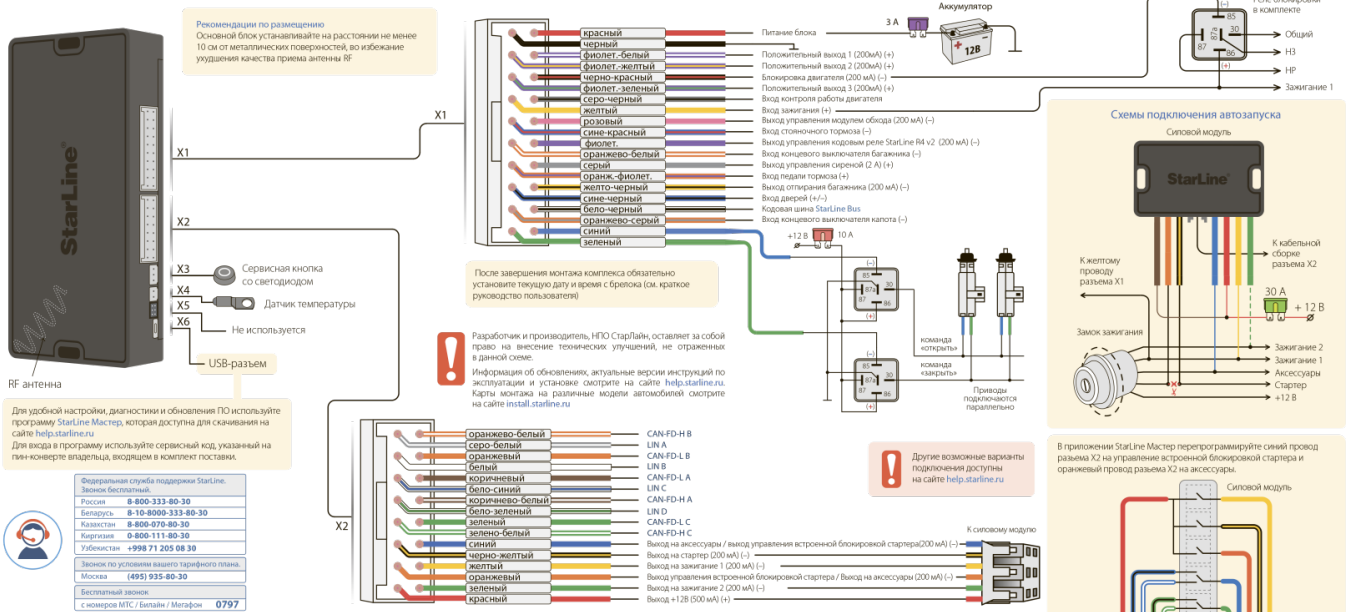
Рекомендации по размещению
Основной блок устанавливайте на расстоянии не менее 10 см от металлических поверхностей, во избежание ухудшения качества приема антенны RF

X1
X2
X3
Сервисная кнопка со светодиодом
X4
Датчик температуры
X5
X6
Не используется
USB-разъем
RF антенна

Для удобной настройки, диагностики и обновления ПО используйте программу StarLine Мастер, которая доступна для скачивания на сайте help.starline.ru
Для входа в программу используйте сервисный код, указанный на пин-конверте владельца, входящем в комплект поставки.

Федеральная служба поддержки StarLine. Звонок бесплатный.
Россия 8-800-333-80-30
Беларусь 8-10-8000-333-80-30
Казахстан 8-800-070-80-30
Киргизия 0-800-111-80-30
Узбекистан +998 71 205 08 30
Звонок по условиям вашего тарифного плана.
Москва (495) 935-80-30
Бесплатный звонок
с номеров МТС / Билайн / Мегафон 0797

X1
красный — Питание блока
черный
фиолет.-белый — Положительный выход 1 (200мА) (+)
фиолет.-желтый — Положительный выход 2 (200мА) (+)
черно-красный — Блокировка двигателя (200 мА) (–)
фиолет.-зеленый — Положительный выход 3 (200мА) (+)
серо-черный — Вход контроля работы двигателя
желтый — Вход зажигания (+)
розовый — Выход управления модулем обхода (200 мА) (–)
сине-красный — Вход стояночного тормоза (–)
фиолет. — Выход управления кодовым реле StarLine R4 v2 (200 мА) (–)
оранжево-белый — Вход концевого выключателя багажника (–)
серый — Выход управления сиреной (2 А) (+)
оранж.-фиолет. — Вход педали тормоза (+)
желто-черный — Выход отпирания багажника (200 мА) (–)
сине-черный — Вход дверей (+/–)
бело-черный — Кодовая шина StarLine Bus
оранжево-серый — Вход концевого выключателя капота (–)
синий
зеленый

3 А
Аккумулятор
12В
+12 В
10 А
85 30 87a 87 86
команда «открыть»
команда «закрыть»
Приводы подключаются параллельно

После завершения монтажа комплекса обязательно установите текущую дату и время с брелока (см. краткое руководство пользователя)

Разработчик и производитель, НПО СтарЛайн, оставляет за собой право на внесение технических улучшений, не отраженных в данной схеме.
Информация об обновлениях, актуальные версии инструкций по эксплуатации и установке смотрите на сайте help.starline.ru. Карты монтажа на различные модели автомобилей смотрите на сайте install.starline.ru

Реле блокировки в комплекте
Общий
НЗ
НР
Зажигание 1

Схемы подключения автозапуска
Силовой модуль
StarLine
К кабельной сборке разъема X2
К желтому проводу разъема X1
30 А
+ 12 В
Замок зажигания
Зажигание 2
Зажигание 1
Аксессуары
Стартер
+12 В

X2
оранжево-белый — CAN-FD-H B
серо-белый — LIN A
оранжевый — CAN-FD-L B
белый — LIN B
коричневый — CAN-FD-L A
бело-синий — LIN C
коричнево-белый — CAN-FD-H A
бело-зеленый — LIN D
зеленый — CAN-FD-L C
зелено-белый — CAN-FD-H C
синий — Выход на аксессуары / выход управления встроенной блокировкой стартера(200 мА) (–)
черно-желтый — Выход на стартер (200 мА) (–)
желтый — Выход на зажигание 1 (200 мА) (–)
оранжевый — Выход управления встроенной блокировкой стартера / Выход на аксессуары (200 мА) (–)
зеленый — Выход на зажигание 2 (200 мА) (–)
красный — Выход +12В (500 мА) (+)
К силовому модулю

Другие возможные варианты подключения доступны на сайте help.starline.ru

В приложении StarLine Мастер перепрограммируйте синий провод разъема X2 на управление встроенной блокировкой стартера и оранжевый провод разъема X2 на аксессуары.
Силовой модуль